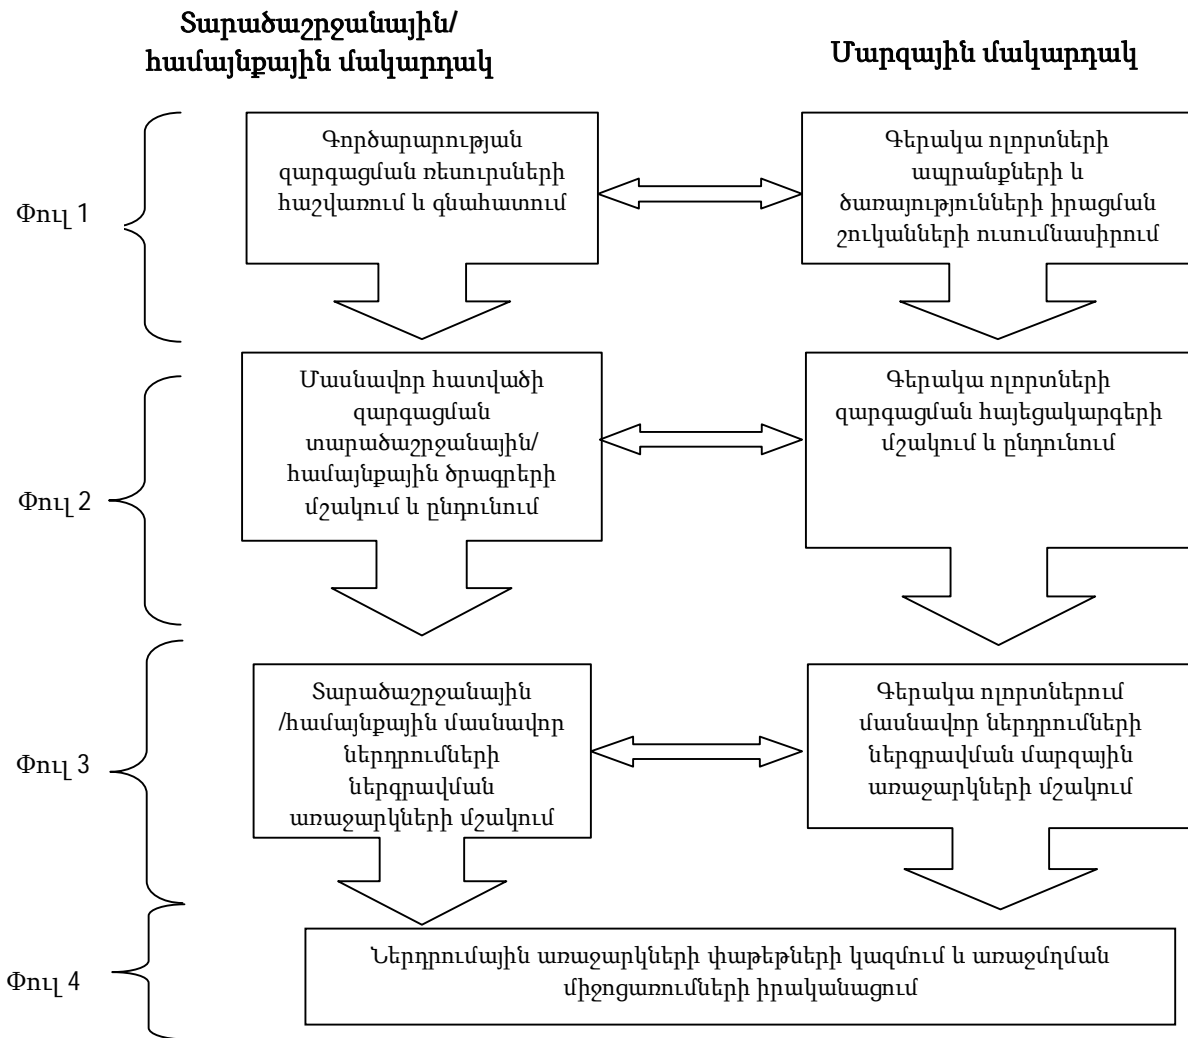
Տարածաշրջանային/ համայնքային մակարդակ

Մարզային մակարդակ

Փուլ 1

Գործարարության զարգացման ռեսուրսների հաշվառում և գնահատում

Գերակա ոլորտների ապրանքների և ծառայությունների իրացման շուկաների ուսումնասիրում

Փուլ 2

Մասնավոր հատվածի զարգացման տարածաշրջանային/ համայնքային ծրագրերի մշակում և ընդունում

Գերակա ոլորտների զարգացման հայեցակարգերի մշակում և ընդունում

Փուլ 3

Տարածաշրջանային /համայնքային մասնավոր ներդրումների ներգրավման առաջարկների մշակում

Գերակա ոլորտներում մասնավոր ներդրումների ներգրավման մարզային առաջարկների մշակում

Փուլ 4

Ներդրումային առաջարկների փաթեթների կազմում և առաջմղման միջոցառումների իրականացում